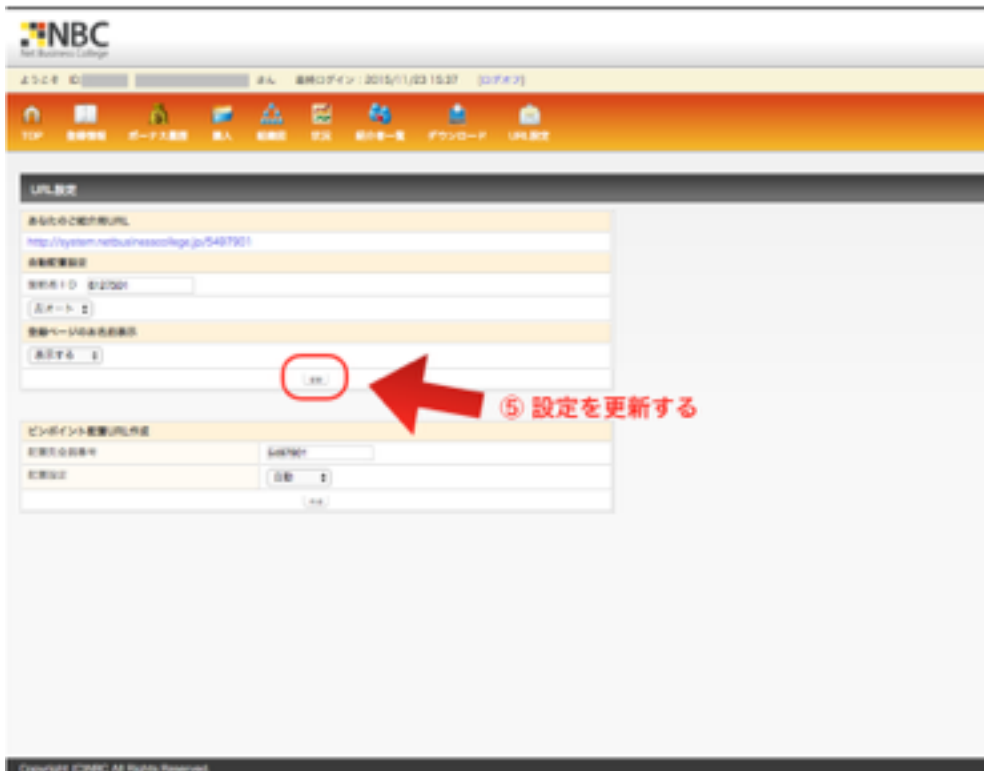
NBC
Net Business College

ようこそ ID: さん 最終ログイン：2015/11/23 15:37 [ログオフ]

TOP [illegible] ボーナス履歴 購入 組織図 状況 紹介者一覧 ダウンロード URL設定

URL設定

あなたのご紹介用URL
http://system.netbusinesscollege.jp/5497901
自動配置設定
紹介者ID 6127501
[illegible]
登録ページのお名前表示
表示する
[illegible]

⑤ 設定を更新する

ピンポイント配置URL作成
配置先会員番号 5497901
配置設定 自動
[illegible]

Copyright (C)NBC All Rights Reserved.